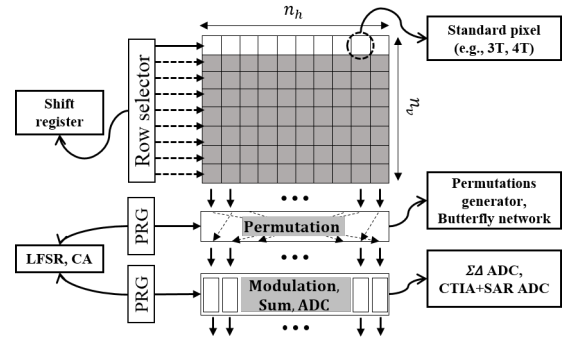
$n_h$

Standard pixel (e.g., 3T, 4T)

Row selector

Shift register

$n_v$

• • •

PRG

Permutation

Permutations generator, Butterfly network

LFSR, CA

PRG

Modulation, Sum, ADC

ΣΔ ADC, CTIA+SAR ADC

• • •